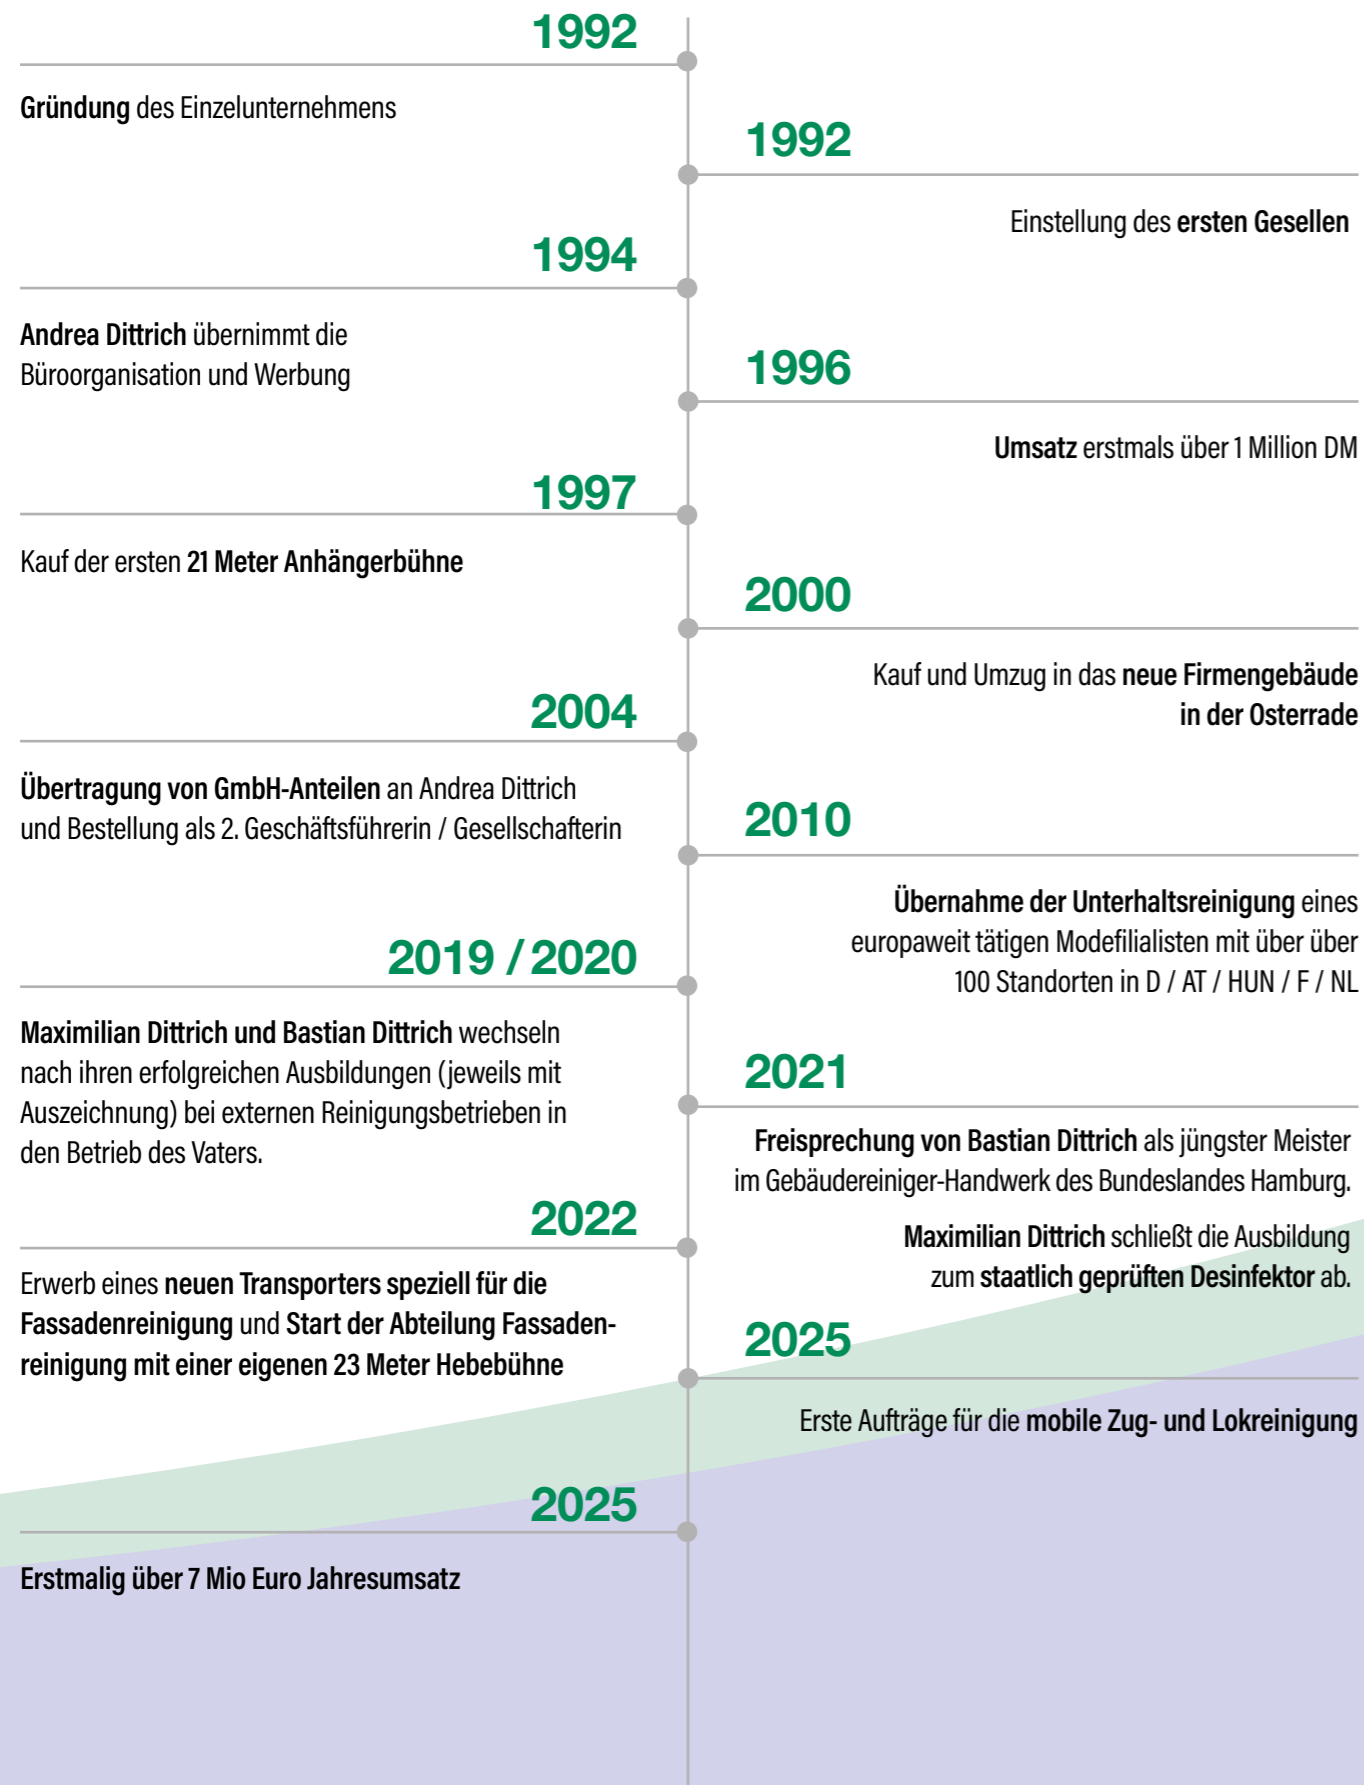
1992

Gründung des Einzelunternehmens

1992

Einstellung des ersten Gesellen

1994

Andrea Dittrich übernimmt die Büroorganisation und Werbung

1996

Umsatz erstmals über 1 Million DM

1997

Kauf der ersten 21 Meter Anhängerbühne

2000

Kauf und Umzug in das neue Firmengebäude in der Osterrade

2004

Übertragung von GmbH-Anteilen an Andrea Dittrich und Bestellung als 2. Geschäftsführerin / Gesellschafterin

2010

Übernahme der Unterhaltsreinigung eines europaweit tätigen Modefilialisten mit über über 100 Standorten in D / AT / HUN / F / NL

2019 / 2020

Maximilian Dittrich und Bastian Dittrich wechseln nach ihren erfolgreichen Ausbildungen (jeweils mit Auszeichnung) bei externen Reinigungsbetrieben in den Betrieb des Vaters.

2021

Freisprechung von Bastian Dittrich als jüngster Meister im Gebäudereiniger-Handwerk des Bundeslandes Hamburg.

Maximilian Dittrich schließt die Ausbildung zum staatlich geprüften Desinfektor ab.

2022

Erwerb eines neuen Transporters speziell für die Fassadenreinigung und Start der Abteilung Fassadenreinigung mit einer eigenen 23 Meter Hebebühne

2025

Erste Aufträge für die mobile Zug- und Lokreinigung

2025

Erstmalig über 7 Mio Euro Jahresumsatz